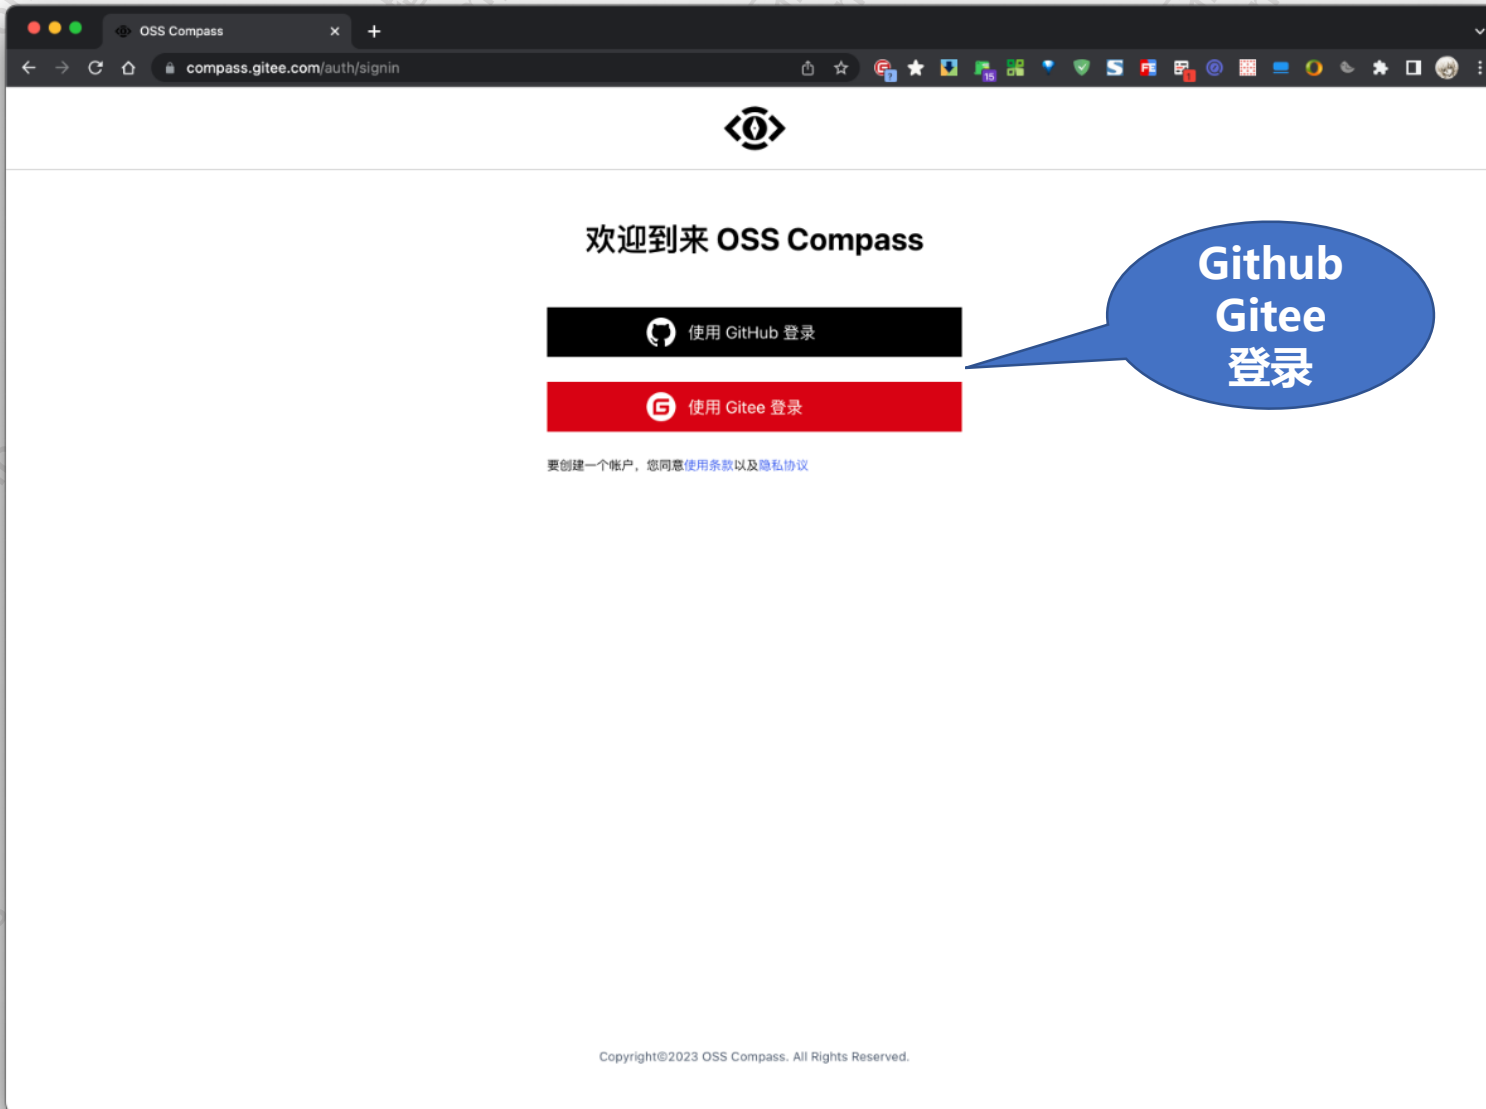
OSS Compass

compass.gitee.com/auth/signin

欢迎到来 OSS Compass

使用 GitHub 登录

使用 Gitee 登录

要创建一个帐户，您同意使用条款以及隐私协议

Github
Gitee
登录

Copyright©2023 OSS Compass. All Rights Reserved.